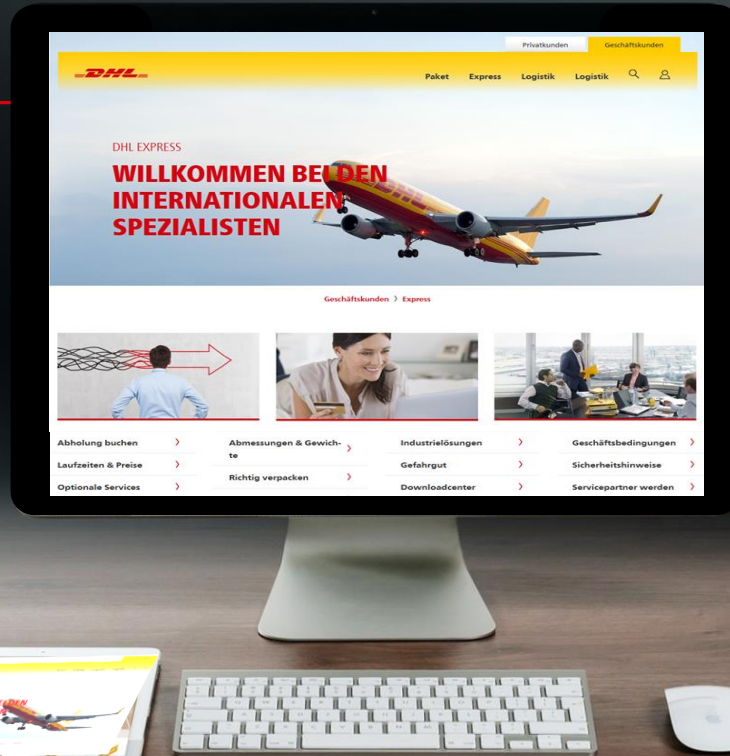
Privatkunden Geschäftskunden

DHL

Paket Express Logistik Logistik

DHL EXPRESS

WILLKOMMEN BEI DEN INTERNATIONALEN SPEZIALISTEN

Geschäftskunden > Express

Abholung buchen >
Laufzeiten & Preise >
Optionale Services >

Abmessungen & Gewichte >
Richtig verpacken >

Industrielösungen >
Gefahrgut >
Downloadcenter >

Geschäftsbedingungen >
Sicherheitshinweise >
Servicepartner werden >